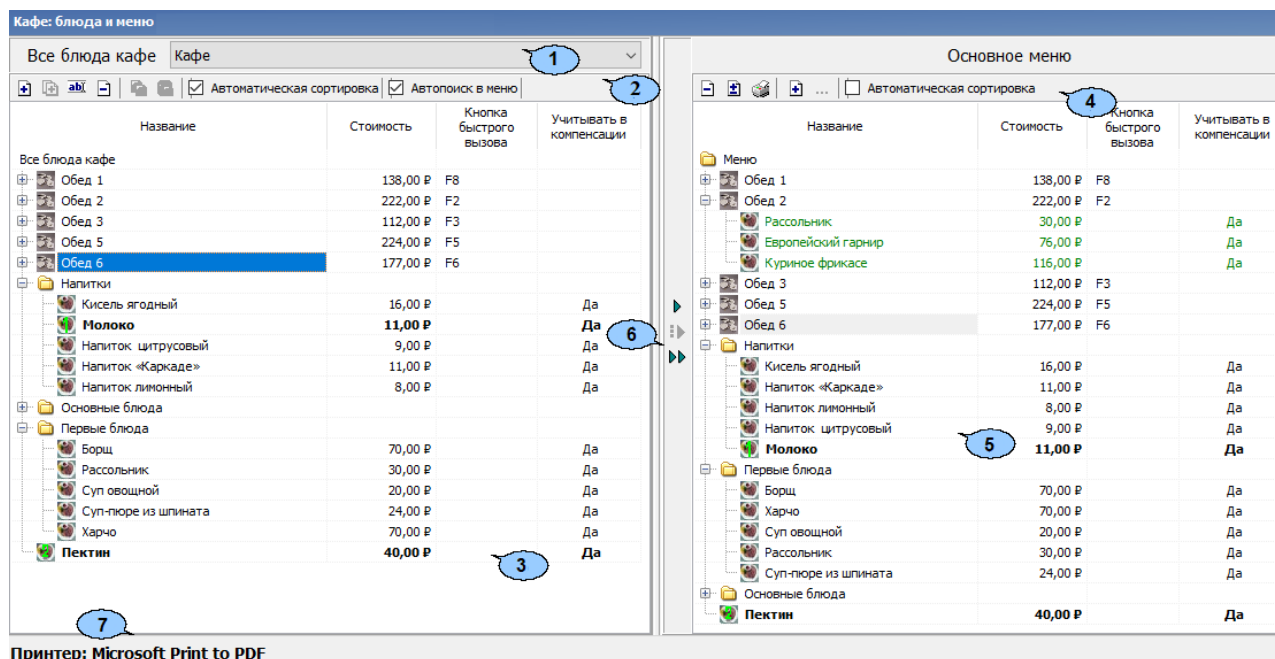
Кафе: блюда и меню

Все блюда кафе Кафе

1

Автоматическая сортировка Автопоиск в меню

2

| Название | Стоимость | Кнопка быстрого вызова | Учитывать в компенсации |
|---|---|---|---|
| Все блюда кафе | | | |
| Обед 1 | 138,00 ₽ | F8 | |
| Обед 2 | 222,00 ₽ | F2 | |
| Обед 3 | 112,00 ₽ | F3 | |
| Обед 5 | 224,00 ₽ | F5 | |
| Обед 6 | 177,00 ₽ | F6 | |
| Напитки | | | |
| Кисель ягодный | 16,00 ₽ | | Да |
| **Молоко** | **11,00 ₽** | | **Да** |
| Напиток цитрусовый | 9,00 ₽ | | Да |
| Напиток «Каркаде» | 11,00 ₽ | | Да |
| Напиток лимонный | 8,00 ₽ | | Да |
| Основные блюда | | | |
| Первые блюда | | | |
| Борщ | 70,00 ₽ | | Да |
| Рассольник | 30,00 ₽ | | Да |
| Суп овощной | 20,00 ₽ | | Да |
| Суп-пюре из шпината | 24,00 ₽ | | Да |
| Харчо | 70,00 ₽ | | Да |
| **Пектин** | **40,00 ₽** | | **Да** |

3

6

7

Основное меню

Автоматическая сортировка

4

| Название | Стоимость | Кнопка быстрого вызова | Учитывать в компенсации |
|---|---|---|---|
| Меню | | | |
| Обед 1 | 138,00 ₽ | F8 | |
| Обед 2 | 222,00 ₽ | F2 | |
| Рассольник | 30,00 ₽ | | Да |
| Европейский гарнир | 76,00 ₽ | | Да |
| Куриное фрикасе | 116,00 ₽ | | Да |
| Обед 3 | 112,00 ₽ | F3 | |
| Обед 5 | 224,00 ₽ | F5 | |
| Обед 6 | 177,00 ₽ | F6 | |
| Напитки | | | |
| Кисель ягодный | 16,00 ₽ | | Да |
| Напиток «Каркаде» | 11,00 ₽ | | Да |
| Напиток лимонный | 8,00 ₽ | | Да |
| Напиток цитрусовый | 9,00 ₽ | | Да |
| **Молоко** | **11,00 ₽** | | **Да** |
| Первые блюда | | | |
| Борщ | 70,00 ₽ | | Да |
| Харчо | 70,00 ₽ | | Да |
| Суп овощной | 20,00 ₽ | | Да |
| Рассольник | 30,00 ₽ | | Да |
| Суп-пюре из шпината | 24,00 ₽ | | Да |
| Основные блюда | | | |
| **Пектин** | **40,00 ₽** | | **Да** |

5

Принтер: Microsoft Print to PDF